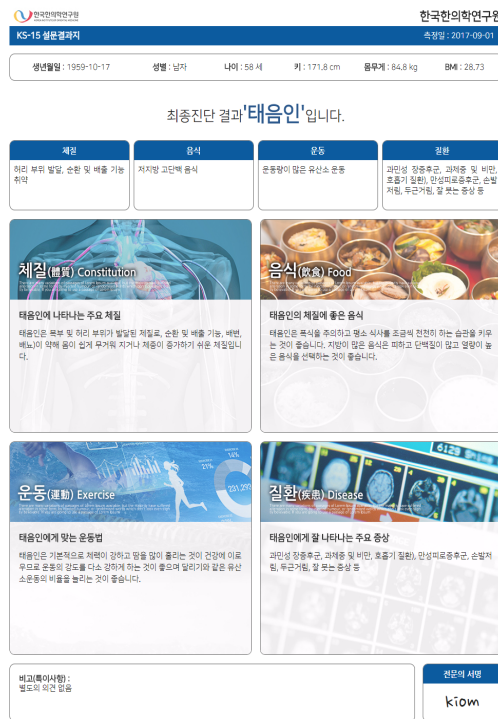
한국한의학연구원
KOREA INSTITUTE OF ORIENTAL MEDICINE

한국한의학연구원

KS-15 설문결과지

측정일 : 2017-09-01

생년월일 : 1959-10-17 성별 : 남자 나이 : 58 세 키 : 171.8 cm 몸무게 : 84.8 kg BMI : 28.73

최종진단 결과 '태음인'입니다.

| 체질 | 음식 | 운동 | 질환 |
|---|---|---|---|
| 허리 부위 발달, 순환 및 배출 기능 취약 | 저지방 고단백 음식 | 운동량이 많은 유산소 운동 | 과민성 장증후군, 과체중 및 비만, 호흡기 질환), 만성피로증후군, 손발저림, 두근거림, 잘 붓는 증상 등 |

체질(體質) Constitution

태음인에 나타나는 주요 체질

태음인은 목부 및 허리 부위가 발달된 체질로, 순환 및 배출 기능, 배변, 배뇨)이 약해 몸이 쉽게 무거워 지거나 체중이 증가하기 쉬운 체질입니다.

음식(飮食) Food

태음인의 체질에 좋은 음식

태음인은 폭식을 주의하고 평소 식사를 조금씩 천천히 하는 습관을 키우는 것이 좋습니다. 지방이 많은 음식은 피하고 단백질이 많고 열량이 높은 음식을 선택하는 것이 좋습니다.

운동(運動) Exercise

태음인에게 맞는 운동법

태음인은 기본적으로 체력이 강하고 땀을 많이 흘리는 것이 건강에 이로우므로 운동의 강도를 다소 강하게 하는 것이 좋으며 달리기와 같은 유산소운동의 비율을 늘리는 것이 좋습니다.

질환(疾患) Disease

태음인에게 잘 나타나는 주요 증상

과민성 장증후군, 과체중 및 비만, 호흡기 질환), 만성피로증후군, 손발저림, 두근거림, 잘 붓는 증상 등

비고(특이사항) :
별도의 의견 없음

전문의 서명

kiom